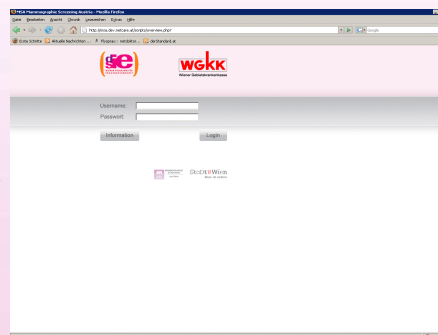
MSA Mammographie Screening Austria - Mozilla Firefox

Datei Bearbeiten Ansicht Chronik Lesezeichen Extras Hilfe

http://msa.dev.netcare.at/scripts/overview.php?

Google

Erste Schritte Aktuelle Nachrichten Pluspoint - netdater... derStandard.at

WGKK

Wiener Gebietskrankenkasse

Username:

Passwort:

Information

Login

Stadt Wien